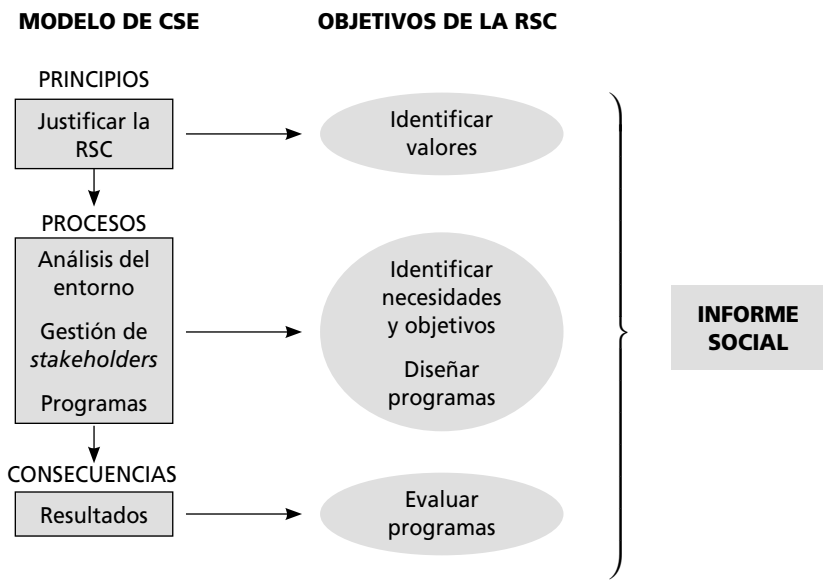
MODELO DE CSE

OBJETIVOS DE LA RSC

PRINCIPIOS

Justificar la RSC

Identificar valores

PROCESOS

Análisis del entorno

Gestión de *stakeholders*

Programas

Identificar necesidades y objetivos

Diseñar programas

INFORME SOCIAL

CONSECUENCIAS

Resultados

Evaluar programas